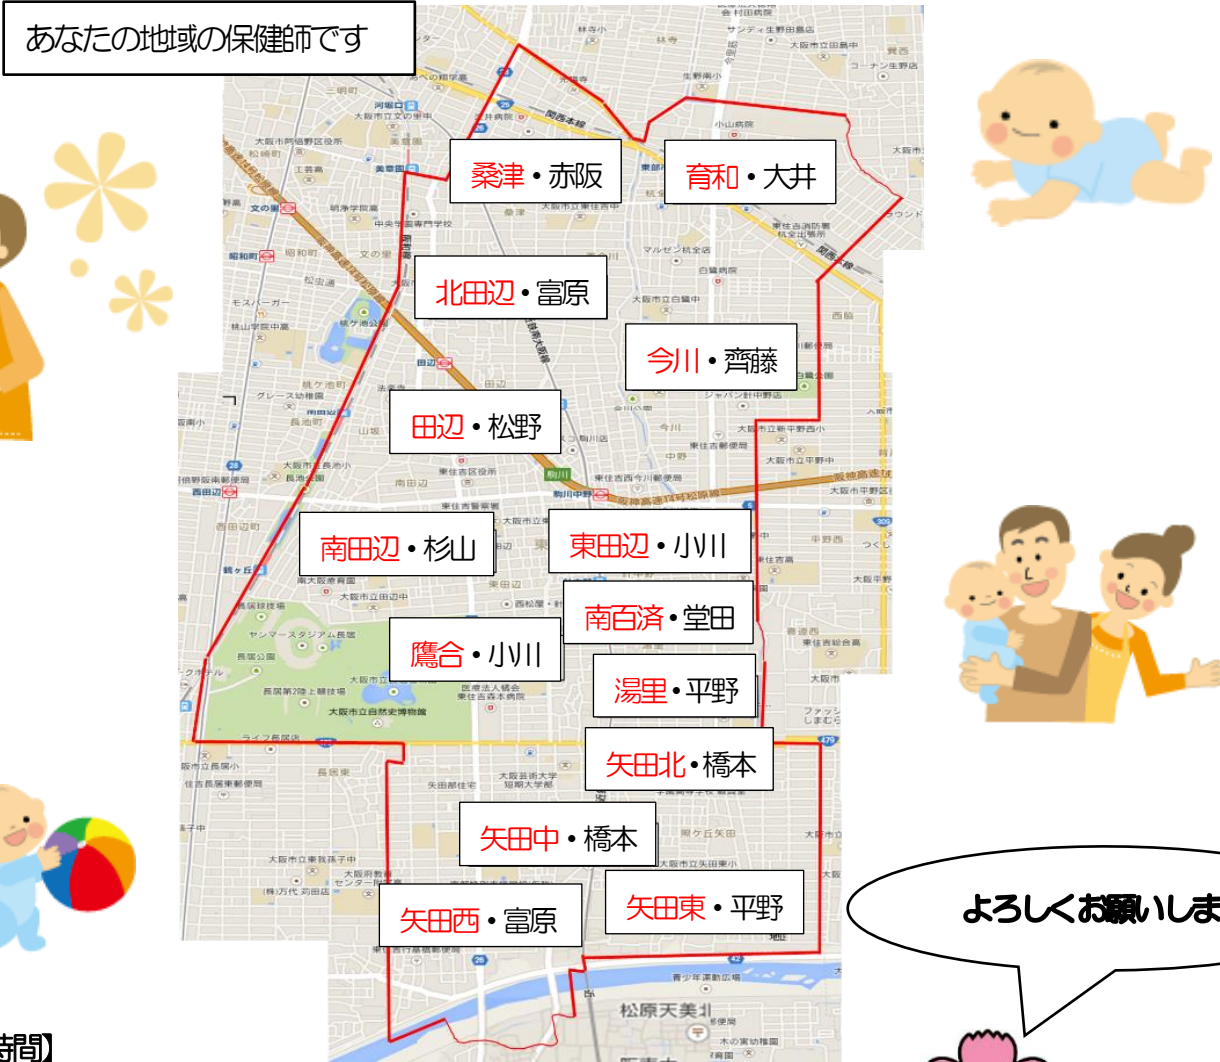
あなたの地域の保健師です

桑津・赤阪

育和・大井

北田辺・富原

今川・齊藤

田辺・松野

南田辺・杉山

東田辺・小川

南百済・堂田

鷹合・小川

湯里・平野

矢田北・橋本

矢田中・橋本

矢田東・平野

矢田西・富原

よろしくお願いしま

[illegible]時間】